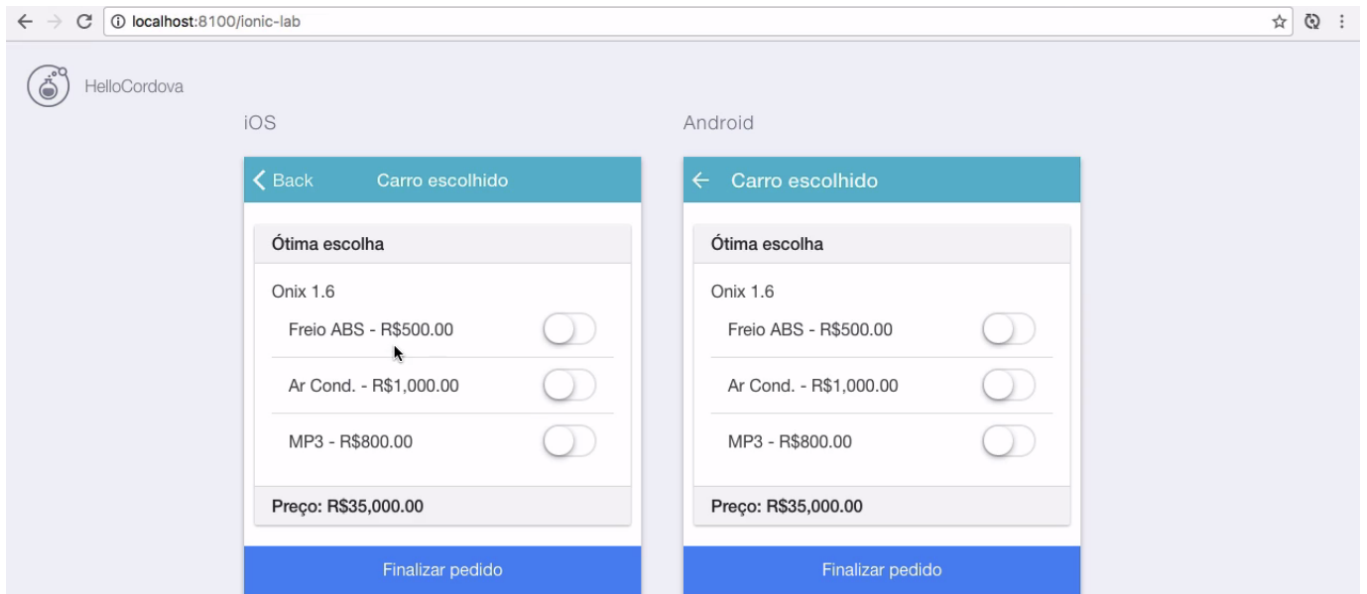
localhost:8100/ionic-lab

HelloCordova

iOS

Back Carro escolhido

Ótima escolha

Onix 1.6

Freio ABS - R$500.00

Ar Cond. - R$1,000.00

MP3 - R$800.00

Preço: R$35,000.00

Finalizar pedido

Android

Carro escolhido

Ótima escolha

Onix 1.6

Freio ABS - R$500.00

Ar Cond. - R$1,000.00

MP3 - R$800.00

Preço: R$35,000.00

Finalizar pedido